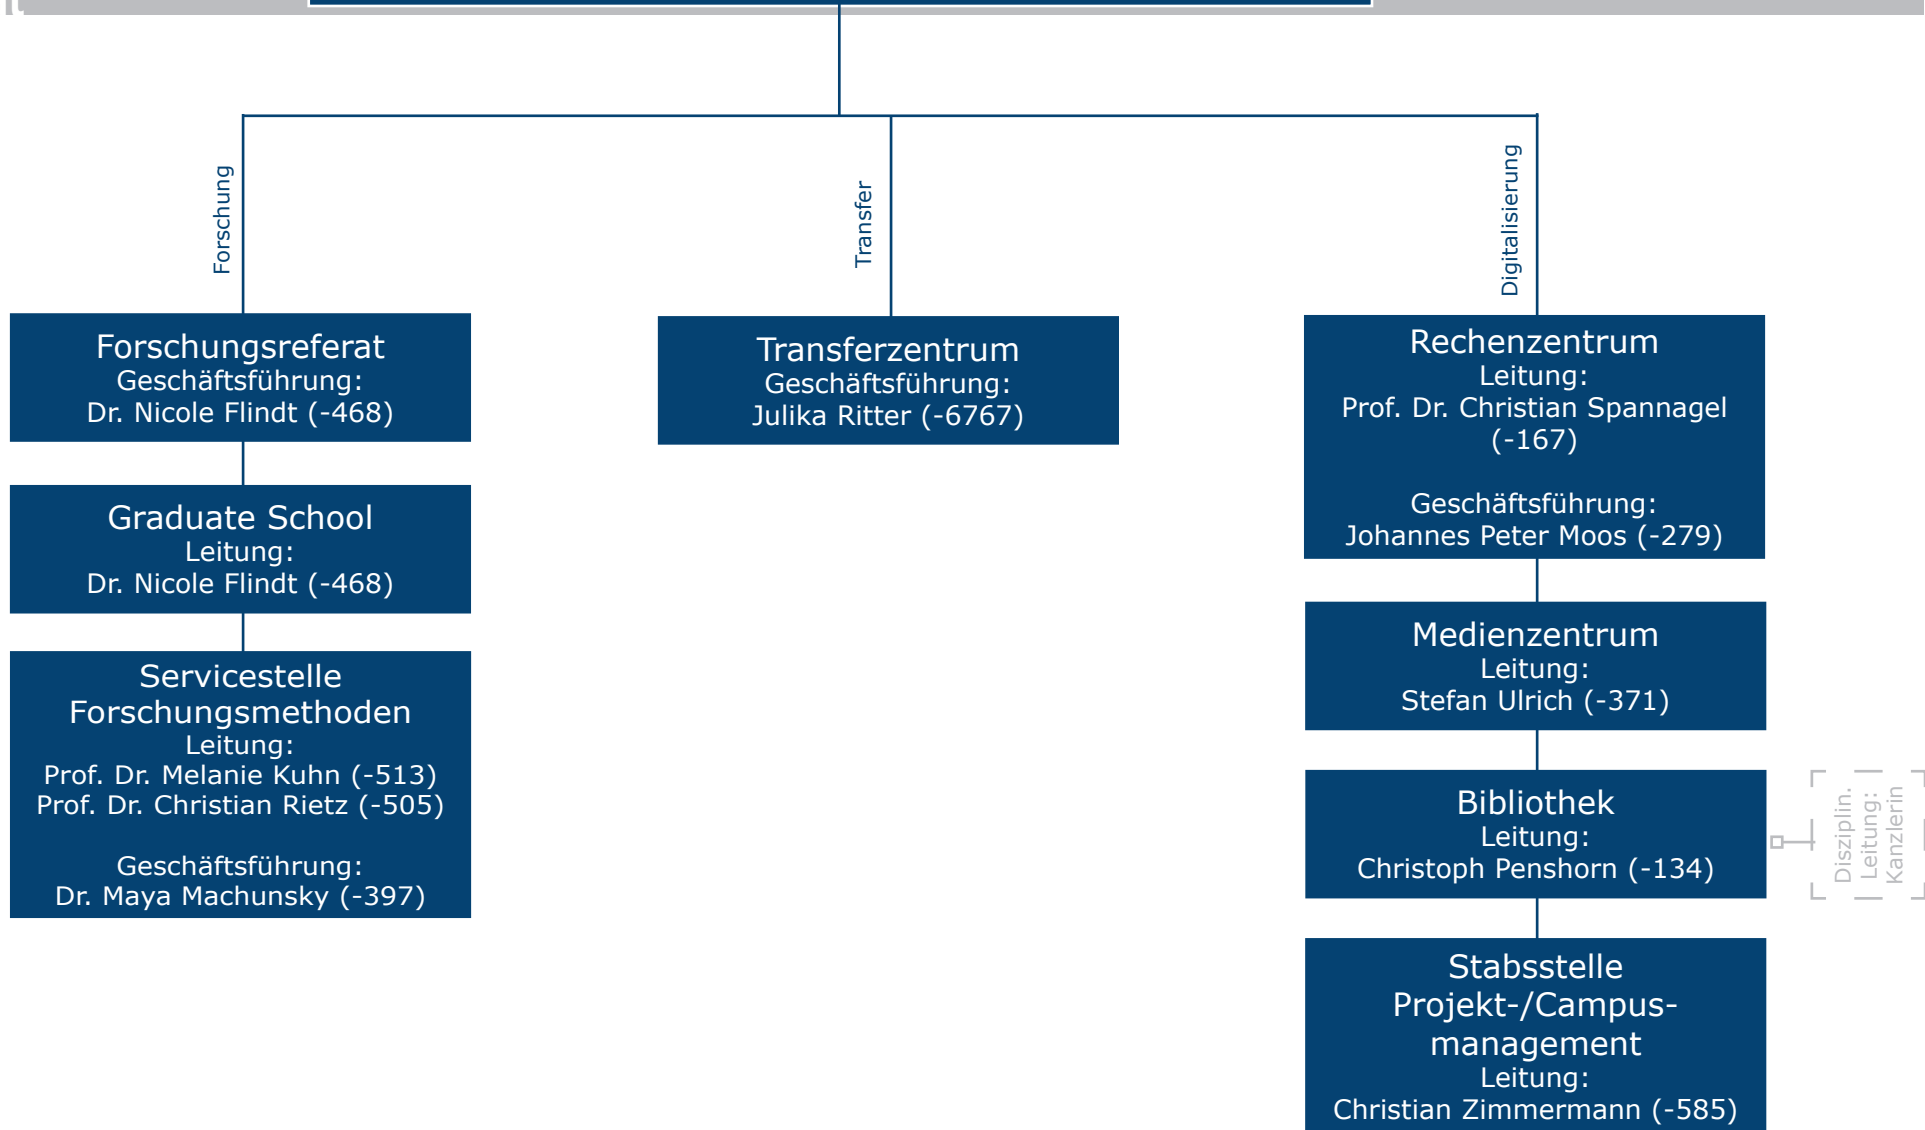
Forschung

Transfer

Digitalisierung

Forschungsreferat
Geschäftsführung:
Dr. Nicole Flindt (-468)

Graduate School
Leitung:
Dr. Nicole Flindt (-468)

Servicestelle Forschungsmethoden
Leitung:
Prof. Dr. Melanie Kuhn (-513)
Prof. Dr. Christian Rietz (-505)

Geschäftsführung:
Dr. Maya Machunsky (-397)

Transferzentrum
Geschäftsführung:
Julika Ritter (-6767)

Rechenzentrum
Leitung:
Prof. Dr. Christian Spannagel (-167)

Geschäftsführung:
Johannes Peter Moos (-279)

Medienzentrum
Leitung:
Stefan Ulrich (-371)

Bibliothek
Leitung:
Christoph Penshorn (-134)

Disziplin. Leitung: Kanzlerin

Stabsstelle Projekt-/Campusmanagement
Leitung:
Christian Zimmermann (-585)